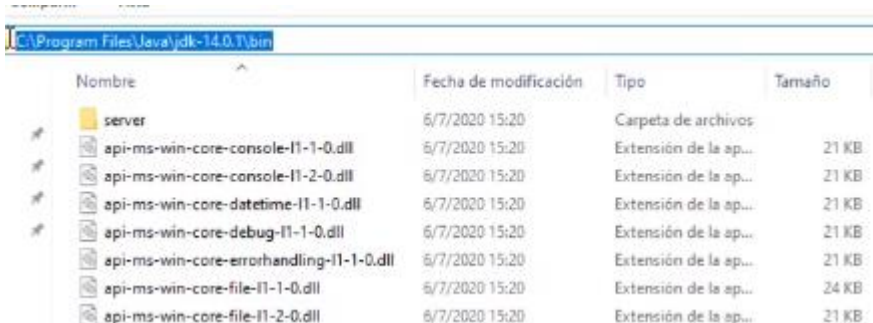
C:\Program Files\Java\jdk-14.0.1\bin

| Nombre | Fecha de modificación | Tipo | Tamaño |
|---|---|---|---|
| server | 6/7/2020 15:20 | Carpeta de archivos | |
| api-ms-win-core-console-l1-1-0.dll | 6/7/2020 15:20 | Extensión de la ap... | 21 KB |
| api-ms-win-core-console-l1-2-0.dll | 6/7/2020 15:20 | Extensión de la ap... | 21 KB |
| api-ms-win-core-datetime-l1-1-0.dll | 6/7/2020 15:20 | Extensión de la ap... | 21 KB |
| api-ms-win-core-debug-l1-1-0.dll | 6/7/2020 15:20 | Extensión de la ap... | 21 KB |
| api-ms-win-core-errorhandling-l1-1-0.dll | 6/7/2020 15:20 | Extensión de la ap... | 21 KB |
| api-ms-win-core-file-l1-1-0.dll | 6/7/2020 15:20 | Extensión de la ap... | 24 KB |
| api-ms-win-core-file-l1-2-0.dll | 6/7/2020 15:20 | Extensión de la ap... | 21 KB |